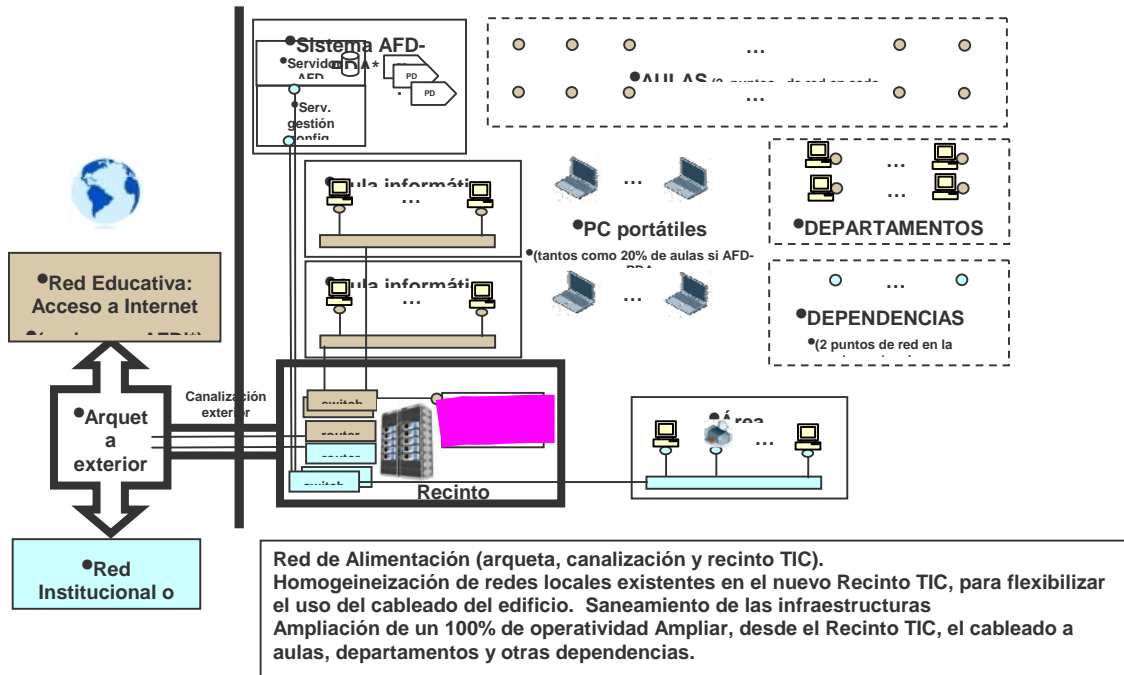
•Sistema AFD-

•Servidor AFD

PD

PD

•Serv. gestión config

…

…

•AULAS (2 puntos de red en cada

•Aula informática

…

•Aula informática

…

…

…

•PC portátiles

•(tantos como 20% de aulas si AFD-PDA

…

…

•DEPARTAMENTOS

…

•DEPENDENCIAS

•(2 puntos de red en la

•Red Educativa: Acceso a Internet

•Arqueta a exterior

Canalización exterior

switch

router

router

switch

Recinto

•Área

…

•Red Institucional o

Red de Alimentación (arqueta, canalización y recinto TIC).
Homogeineización de redes locales existentes en el nuevo Recinto TIC, para flexibilizar el uso del cableado del edificio. Saneamiento de las infraestructuras
Ampliación de un 100% de operatividad Ampliar, desde el Recinto TIC, el cableado a aulas, departamentos y otras dependencias.